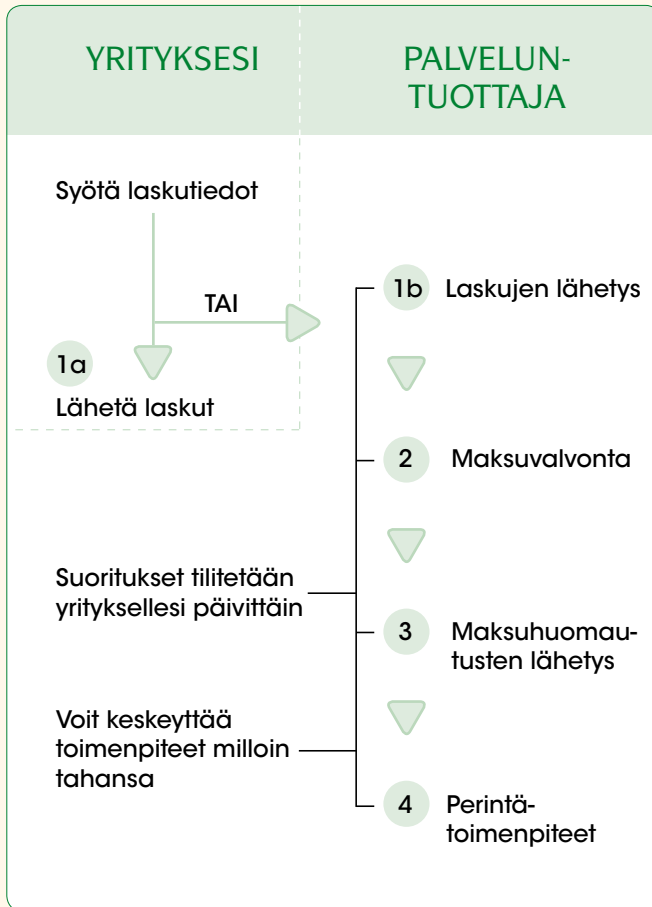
YRITYKSESI

PALVELUNTUOTTAJA

Syötä laskutiedot

TAI

1a

Lähetä laskut

1b Laskujen lähetys

2 Maksuvalvonta

Suoritukset tilitetään yrityksellesi päivittäin

3 Maksuhuomautusten lähetys

Voit keskeyttää toimenpiteet milloin tahansa

4 Perintätoimenpiteet